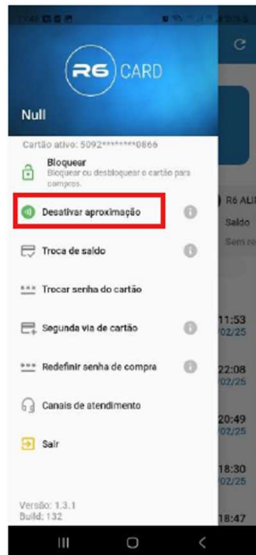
R6 CARD

Null

Cartão ativo: 5092********0866

Bloquear
Bloquear ou desbloquear o cartão para compras.

Desativar aproximação

Troca de saldo

Trocar senha do cartão

Segunda via de cartão

Redefinir senha de compra

Canais de atendimento

Sair

Versão: 1.3.1
Build: 132

R6 AL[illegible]
Saldo
Sem co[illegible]

11:53
02/25

22:08
02/25

20:49
02/25

18:30
02/25

18:47